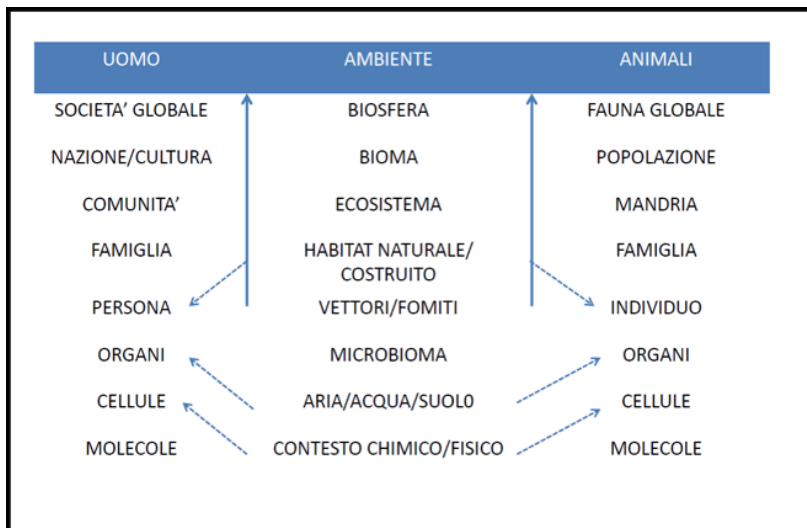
| UOMO | AMBIENTE | ANIMALI |
|---|---|---|
| SOCIETA' GLOBALE | BIOSFERA | FAUNA GLOBALE |
| NAZIONE/CULTURA | BIOMA | POPOLAZIONE |
| COMUNITA' | ECOSISTEMA | MANDRIA |
| FAMIGLIA | HABITAT NATURALE/ COSTRUITO | FAMIGLIA |
| PERSONA | VETTORI/FOMITI | INDIVIDUO |
| ORGANI | MICROBIOMA | ORGANI |
| CELLULE | ARIA/ACQUA/SUOL0 | CELLULE |
| MOLECOLE | CONTESTO CHIMICO/FISICO | MOLECOLE |